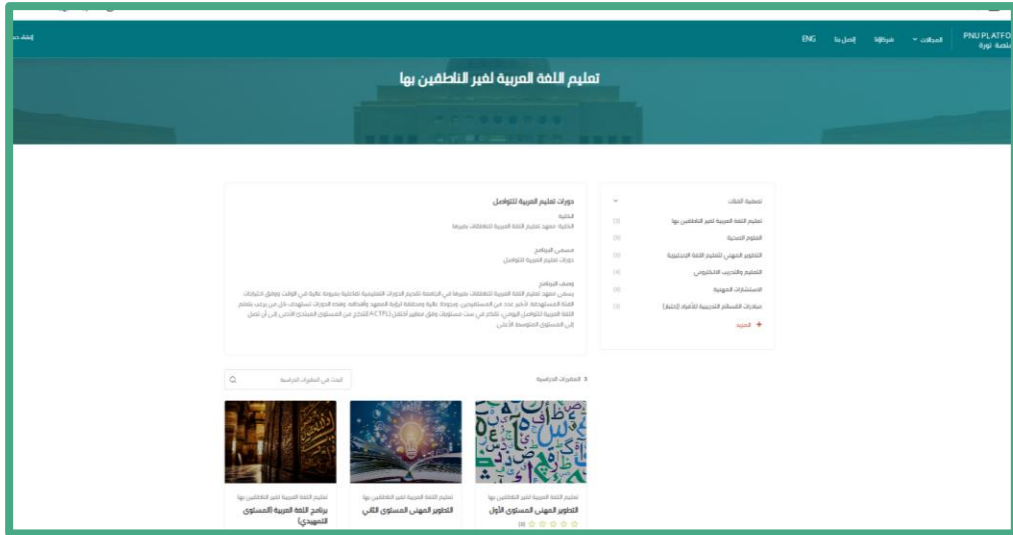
PNU PLATFO
منصة نورة

المجالات ⌄ شركاؤنا اتصل بنا ENG

إنشاء حس

تعليم اللغة العربية لغير الناطقين بها

تصفية الفئات ⌄

تعليم اللغة العربية لغير الناطقين بها [3]
العلوم الصحية [3]
التطوير المهني لتعليم اللغة الإنجليزية [3]
التعليم والتدريب الالكتروني [4]
الاستشارات المهنية [3]
مبادرات الأقسام التدريبية للأعوام (إختبار) [3]
+ المزيد

دورات تعليم العربية للتواصل

الكلية
الكلية: معهد تعليم اللغة العربية للناطقات بغيرها

مسمى البرنامج
دورات تعليم العربية للتواصل

وصف البرنامج
يسعى معهد تعليم اللغة العربية للناطقات بغيرها في الجامعة لتقديم الدورات التعليمية لتأهيلية بمرونة عالية في الوقت ويوافق احتياجات الفئة المستهدفة، لأكبر عدد من المستفيدين، وبجودة عالية ومحققة لرؤية المعهد وأهدافه. وتعد الدورات تستهدف كل من يرغب بتعلم اللغة العربية للتواصل اليومي، تتقدم في ست مستويات، وفق معايير ACTFL للتدرج من المستوى المبتدئ الأدنى إلى أن تصل إلى المستوى المتوسط الأعلى.

⇕ المقررات الدراسية

البحث في المقررات الدراسية

تعليم اللغة العربية لغير الناطقين بها
التطوير المهني المستوى الأول
(0) ☆☆☆☆☆

تعليم اللغة العربية لغير الناطقين بها
التطوير المهني المستوى الثاني

تعليم اللغة العربية لغير الناطقين بها
برنامج اللغة العربية (المستوى التمهيدي)